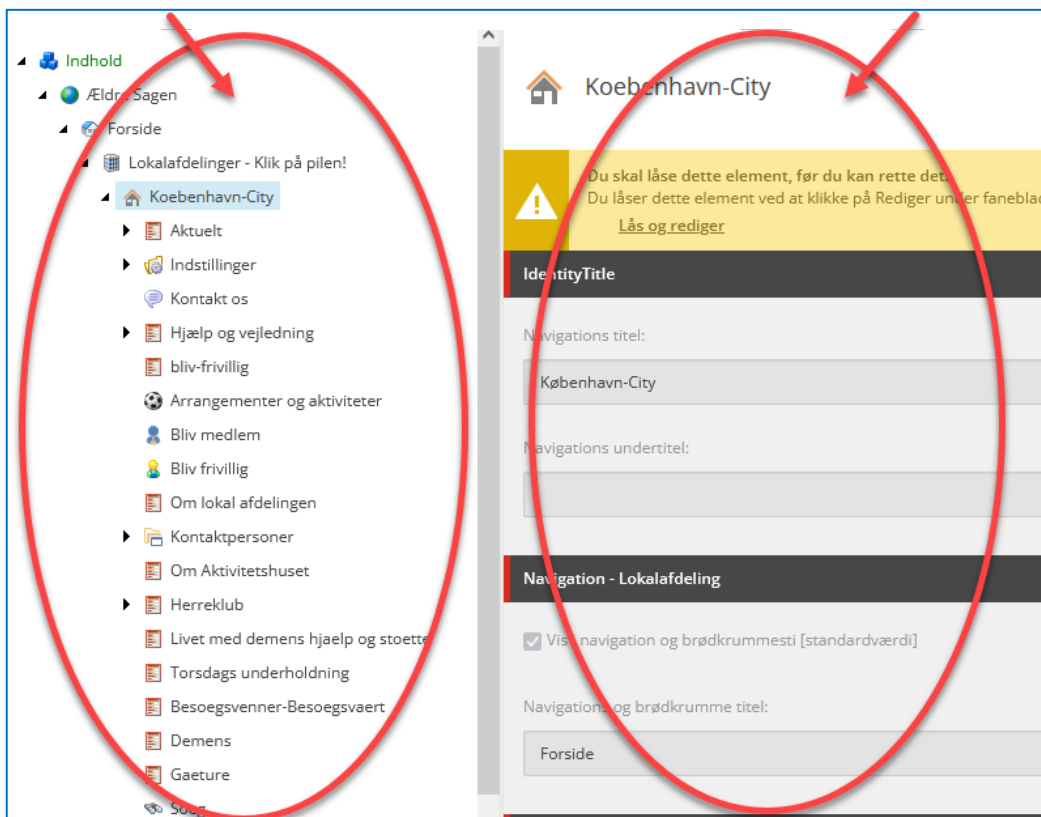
Indhold
Ældre Sagen
Forside
Lokalafdelinger - Klik på pilen!
Koebenhavn-City
Aktuelt
Indstillinger
Kontakt os
Hjælp og vejledning
bliv-frivillig
Arrangementer og aktiviteter
Bliv medlem
Bliv frivillig
Om lokal afdelingen
Kontaktpersoner
Om Aktivitetshuset
Herreklub
Livet med demens hjaelp og stoette
Torsdags underholdning
Besoegsvenner-Besoegsvaert
Demens
Gaeture
Søg

Koebenhavn-City

Du skal låse dette element, før du kan rette det.
Du låser dette element ved at klikke på Rediger under faneblad
Lås og rediger

IdentityTitle

Navigations titel:
København-City

Navigations undertitel:

Navigation - Lokalafdeling

Vis navigation og brødkrummesti [standardværdi]

Navigations og brødkrumme titel:
Forside